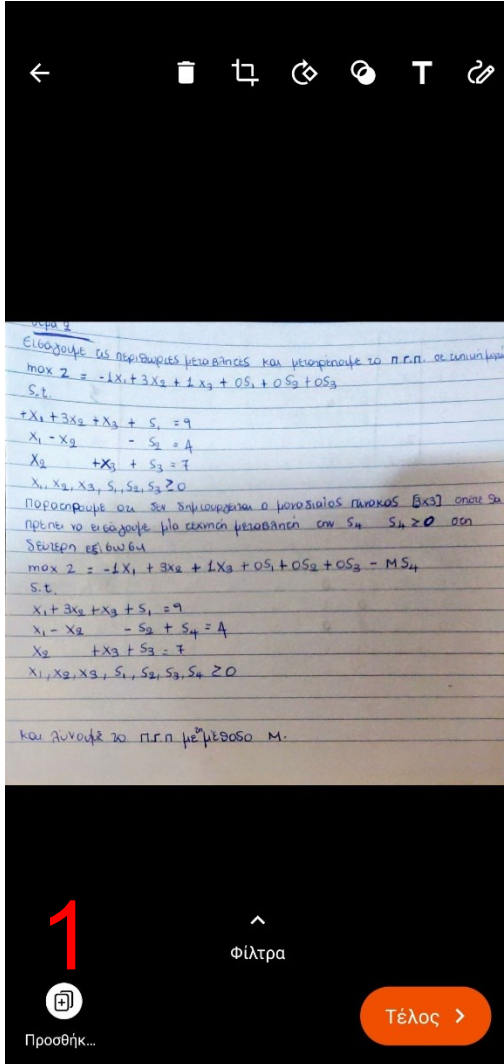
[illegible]
Εισάγουμε τις περιθώριες μεταβλητές και μετατρέπουμε το π.γ.π. σε κανονική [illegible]
max z = $-1x_1 + 3x_2 + 1x_3 + 0S_1 + 0S_2 + 0S_3$
s.t.
$+x_1 + 3x_2 + x_3 + S_1 = 9$
$x_1 - x_2 - S_2 = 4$
$x_2 + x_3 + S_3 = 7$
$x_1, x_2, x_3, S_1, S_2, S_3 \geq 0$
Παρατηρούμε ότι δεν δημιουργείται ο μοναδιαίος πίνακας [3x3] οπότε θα πρέπει να εισάγουμε μία τεχνητή μεταβλητή στην $S_4$ $S_4 \geq 0$ στη δεύτερη εξίσωση
max z = $-1x_1 + 3x_2 + 1x_3 + 0S_1 + 0S_2 + 0S_3 - MS_4$
s.t.
$x_1 + 3x_2 + x_3 + S_1 = 9$
$x_1 - x_2 - S_2 + S_4 = 4$
$x_2 + x_3 + S_3 = 7$
$x_1, x_2, x_3, S_1, S_2, S_3, S_4 \geq 0$

και λύνουμε το π.γ.π με τη μέθοδο M.

1
Φίλτρα
Προσθήκ...
Τέλος